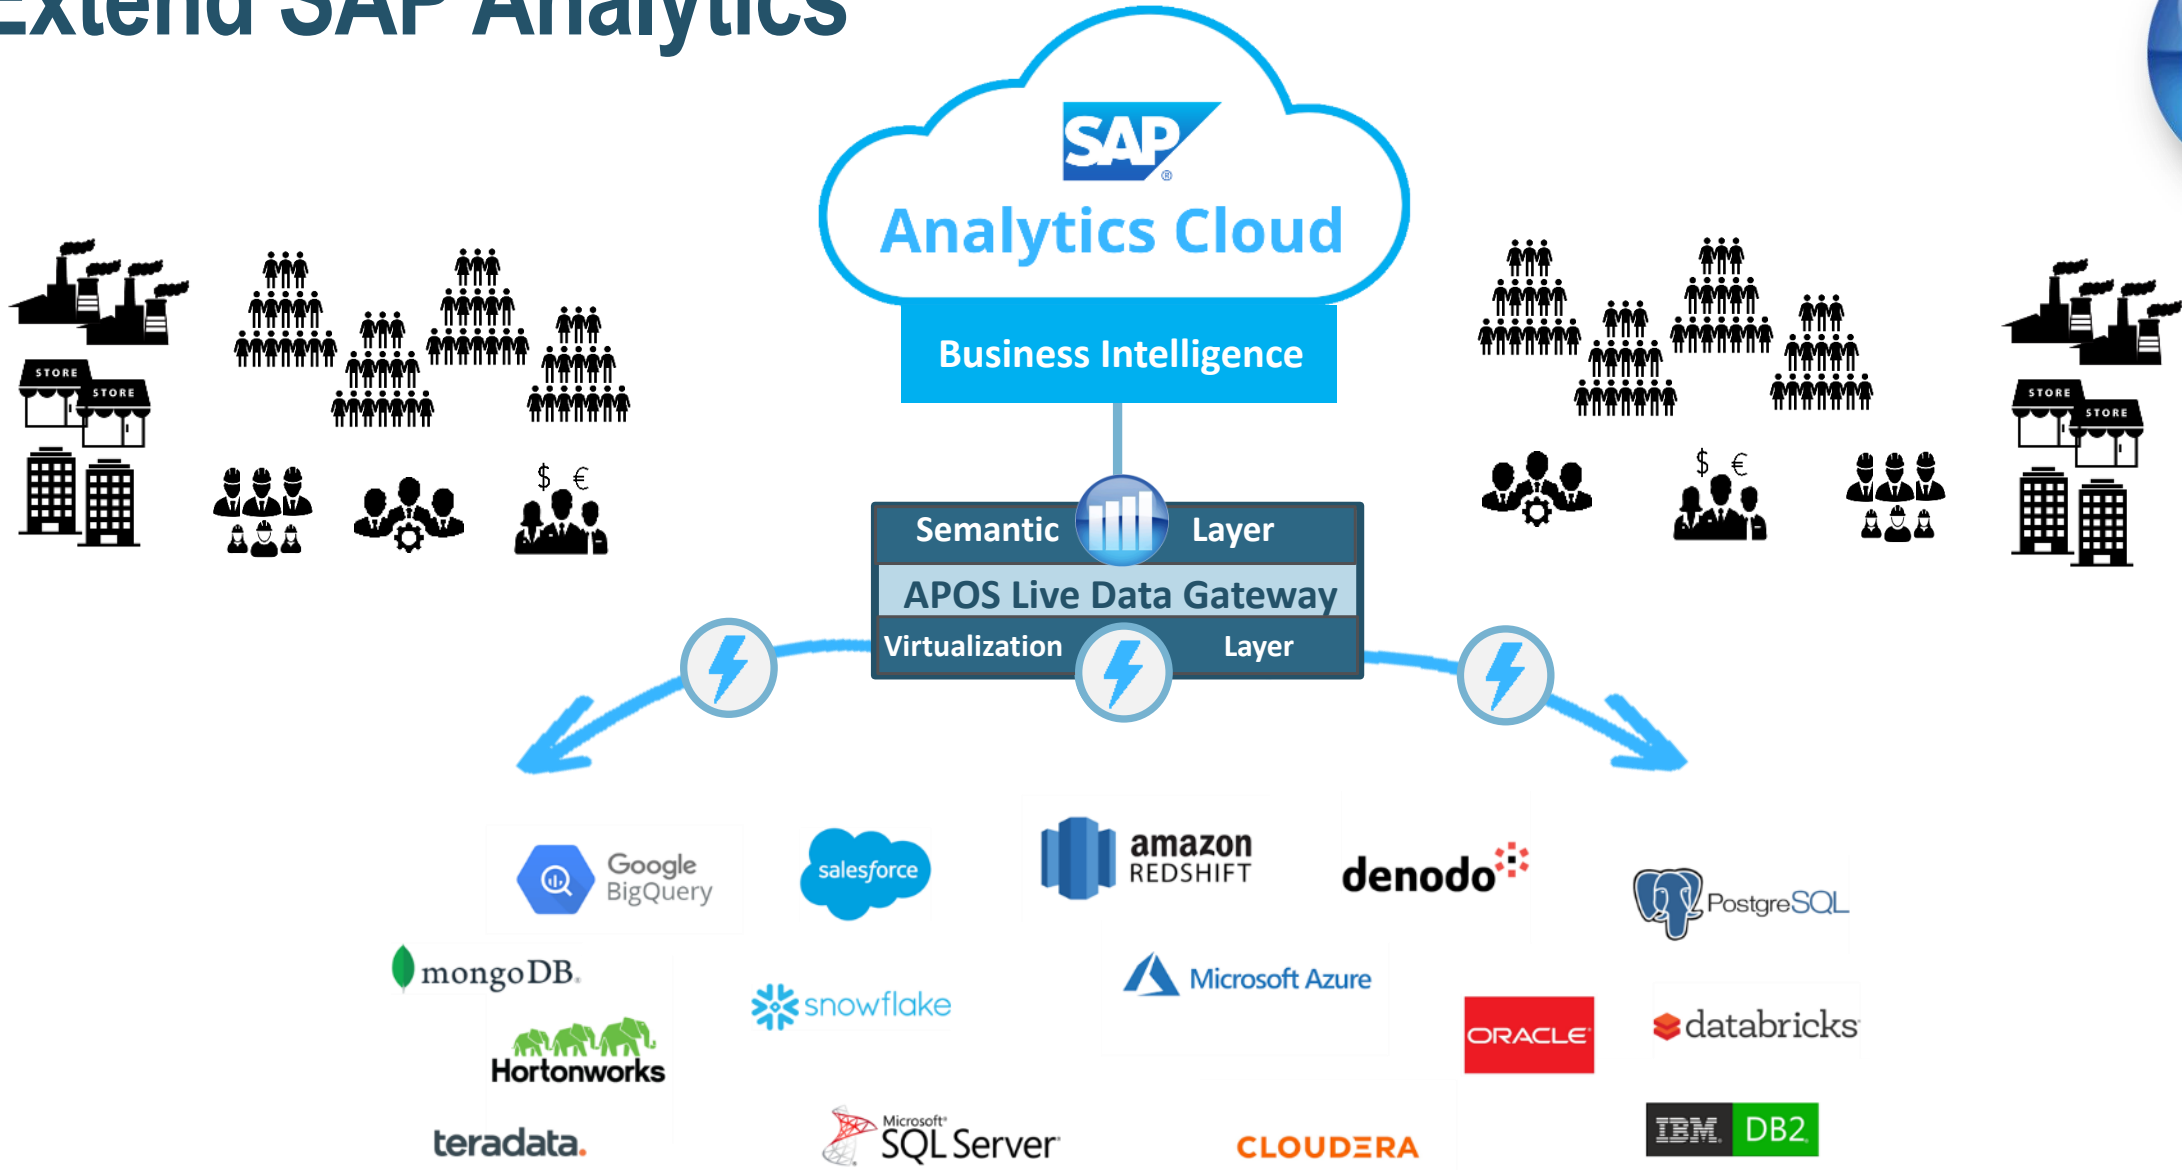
Extend SAP Analytics

SAP
Analytics Cloud
Business Intelligence

STORE STORE
$ €

Semantic Layer
APOS Live Data Gateway
Virtualization Layer

Google BigQuery
salesforce
amazon REDSHIFT
denodo
PostgreSQL
mongoDB.
snowflake
Microsoft Azure
Hortonworks
ORACLE
databricks
teradata.
Microsoft SQL Server
CLOUDERA
IBM DB2